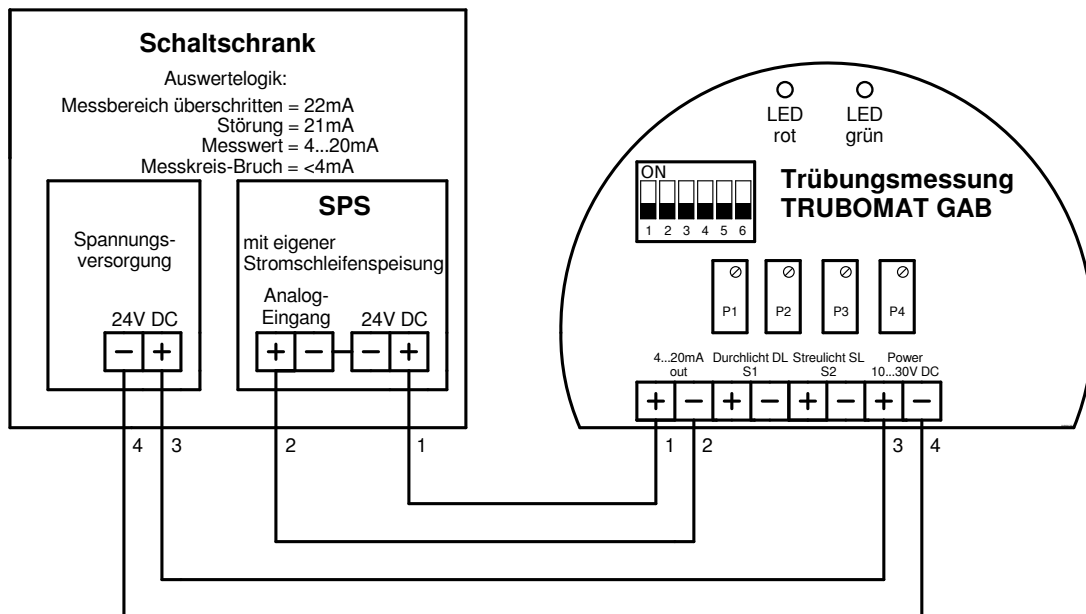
Schaltschrank

Auswertelogik:
Messbereich überschritten = 22mA
Störung = 21mA
Messwert = 4...20mA
Messkreis-Bruch = <4mA

Spannungs-versorgung

24V DC
− +

SPS
mit eigener Stromschleifenspeisung

Analog-Eingang
+ −

24V DC
− +

4 3 2 1

LED rot
LED grün

ON
1 2 3 4 5 6

Trübungsmessung
TRUBOMAT GAB

P1 P2 P3 P4

4...20mA out
Durchlicht DL S1
Streulicht SL S2
Power 10...30V DC

+ − + − + − + −

1 2 3 4